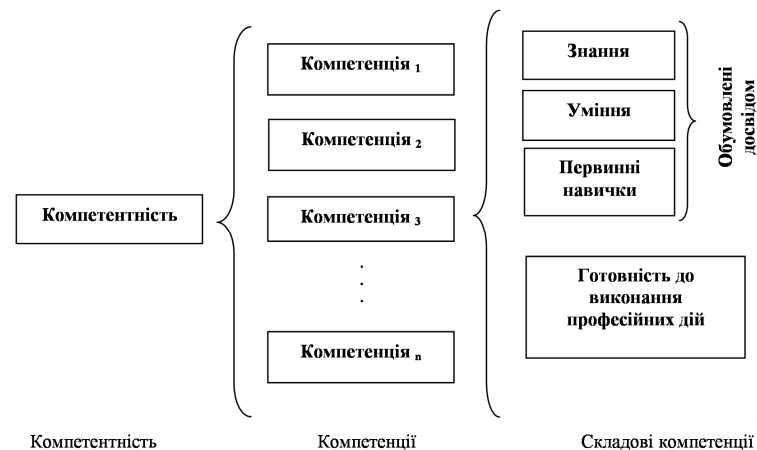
Компетентність

Компетенція $_1$

Компетенція $_2$

Компетенція $_3$

.
.
.

Компетенція $_n$

Знання

Уміння

Первинні навички

Обумовлені досвідом

Готовність до виконання професійних дій

Компетентність

Компетенції

Складові компетенції